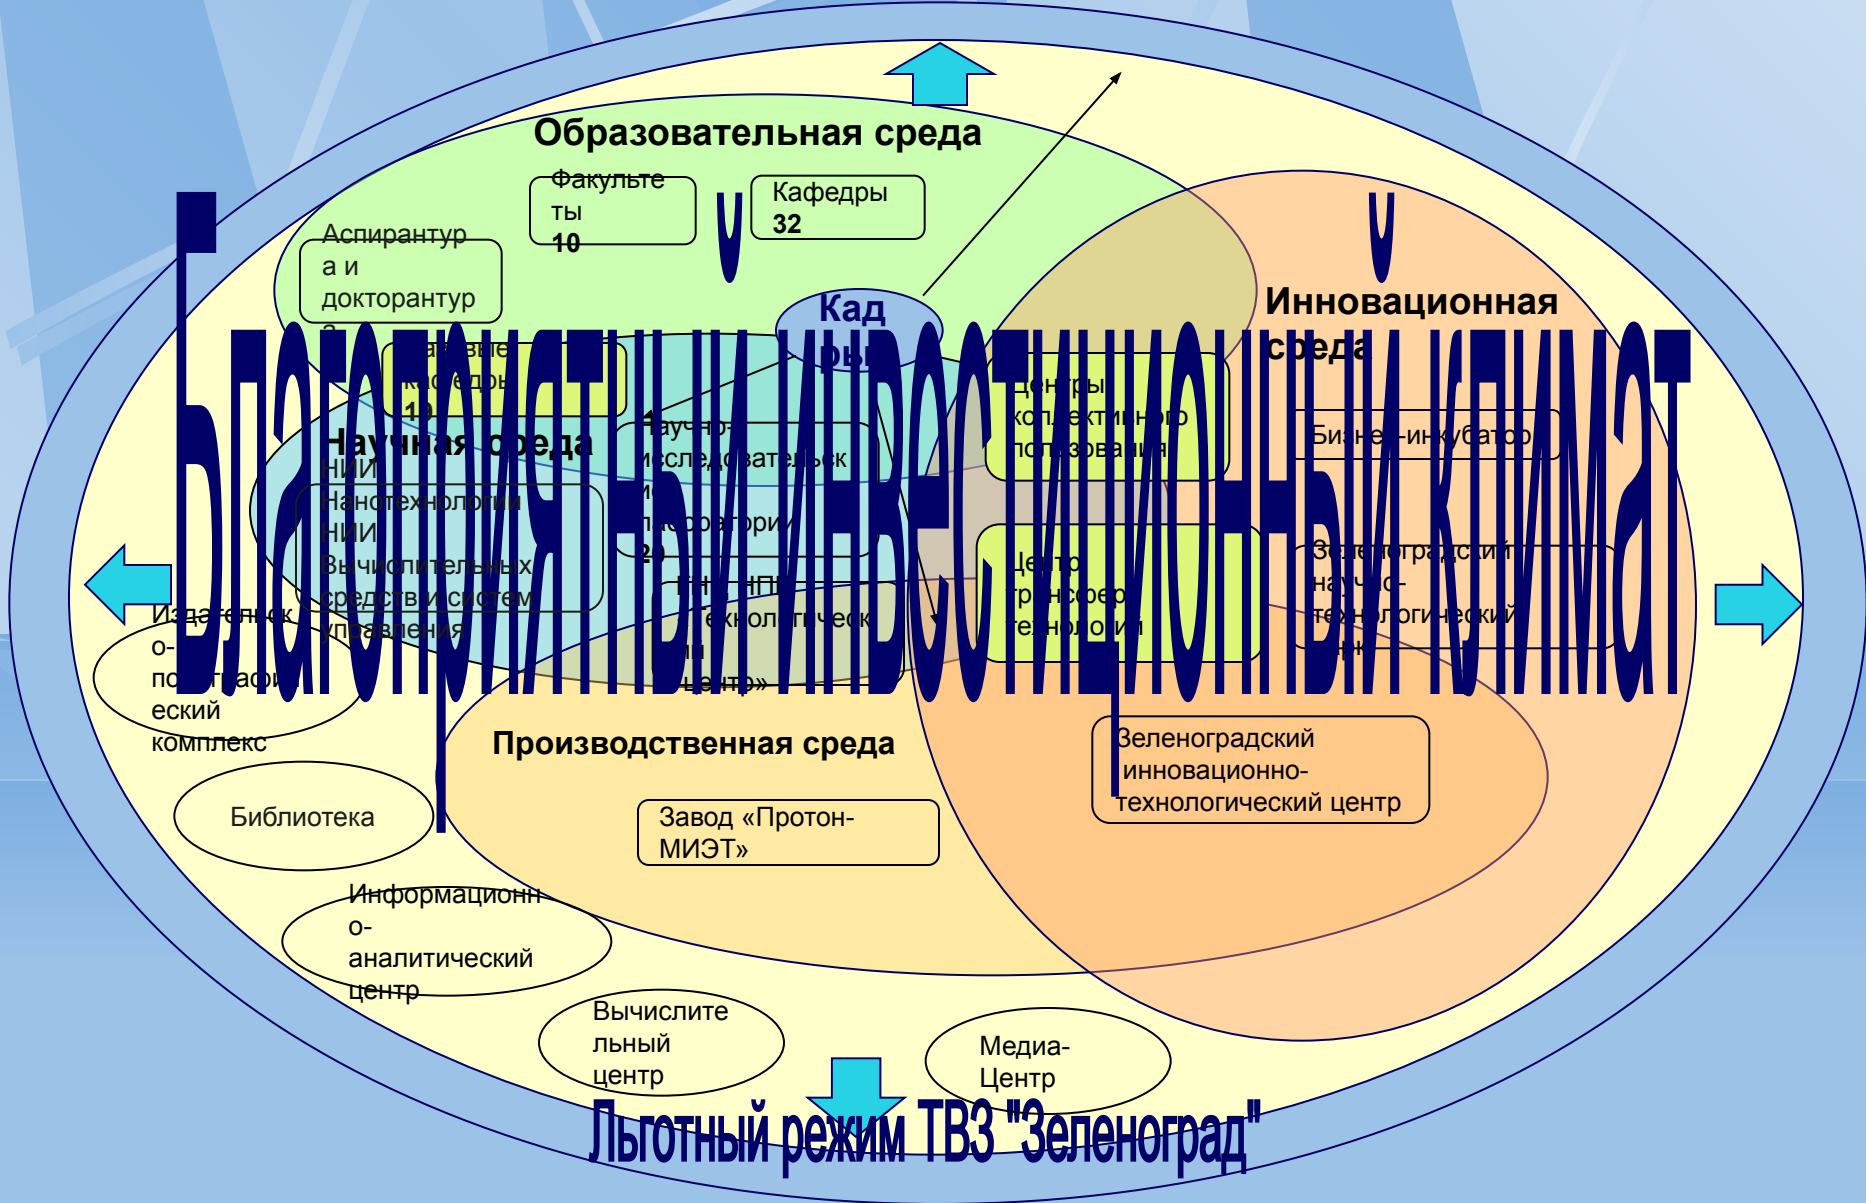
Образовательная среда

Факультеты 10

Кафедры 32

Аспирантура и докторантура

Кадры

Инновационная среда

Благоприятный инвестиционный климат

Базовые кафедры 19

Научная среда

НИИ Нанотехнологии

НИИ Вычислительных средств и систем управления

Научно-исследовательские лаборатории 20

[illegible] технологический центр»

Центры коллективного пользования

Бизнес-инкубатор

Центр трансфера технологии

Зеленоградский научно-технологический парк

Издательско-полиграфическое комплекс

Производственная среда

Зеленоградский инновационно-технологический центр

Библиотека

Завод «Протон-МИЭТ»

Информационно-аналитический центр

Вычислительный центр

Медиа-Центр

Льготный режим ТВЗ "Зеленоград"